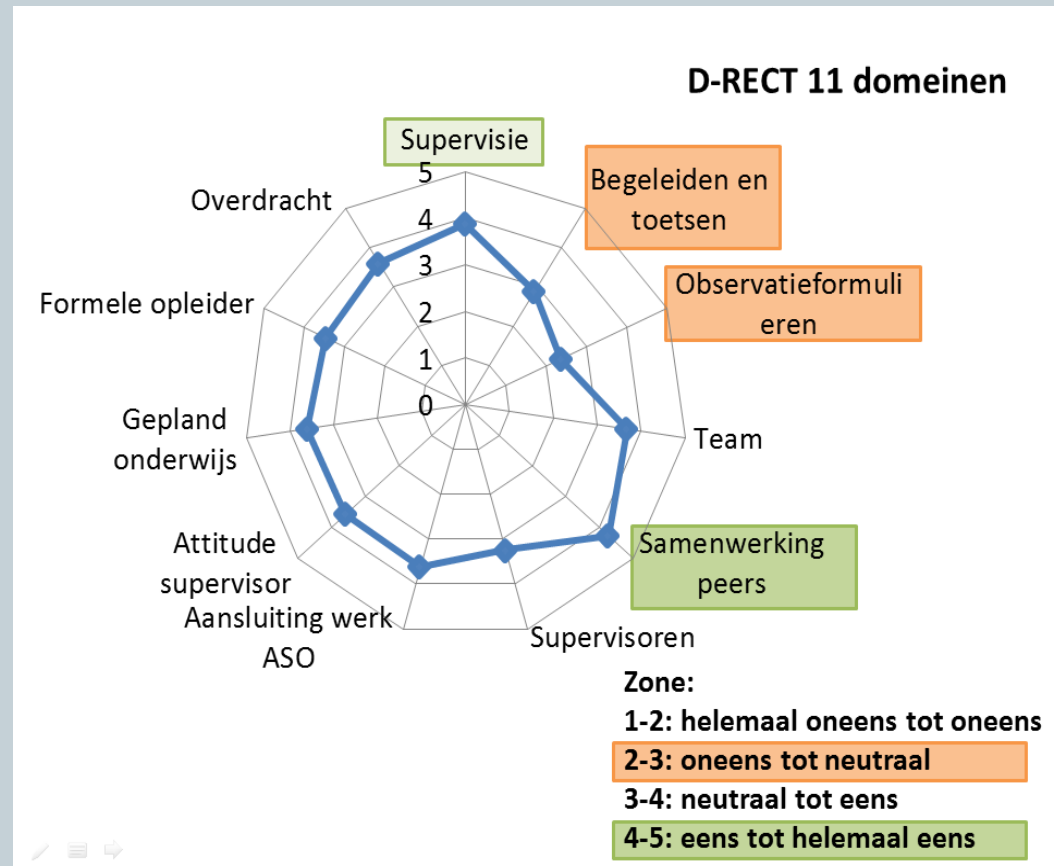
D-RECT 11 domeinen

Supervisie

5
4
3
2
1
0

Begeleiden en toetsen

Observatieformulieren

Team

Samenwerking peers

Supervisoren

Aansluiting werk ASO

Attitude supervisor

Gepland onderwijs

Formele opleider

Overdracht

Zone:
1-2: helemaal oneens tot oneens
2-3: oneens tot neutraal
3-4: neutraal tot eens
4-5: eens tot helemaal eens